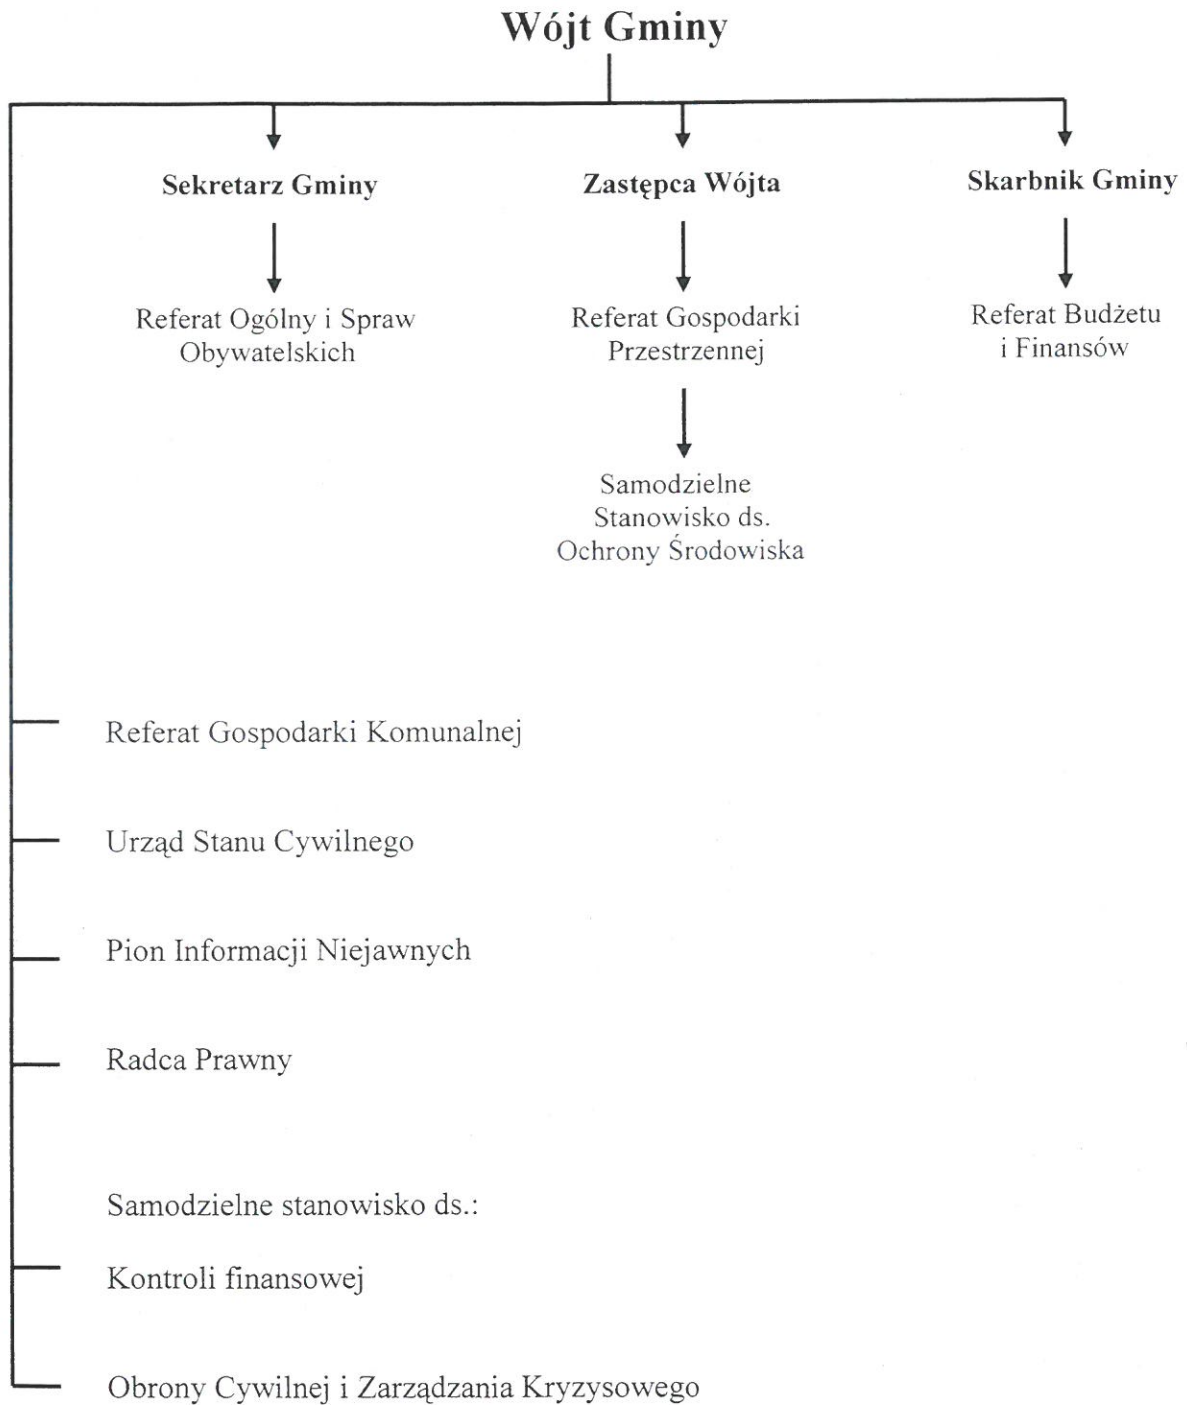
Wójt Gminy

Sekretarz Gminy

Referat Ogólny i Spraw Obywatelskich

Zastępca Wójta

Referat Gospodarki Przestrzennej

Samodzielne Stanowisko ds. Ochrony Środowiska

Skarbnik Gminy

Referat Budżetu i Finansów

Referat Gospodarki Komunalnej

Urząd Stanu Cywilnego

Pion Informacji Niejawnych

Radca Prawny

Samodzielne stanowisko ds.:

Kontroli finansowej

Obrony Cywilnej i Zarządzania Kryzysowego